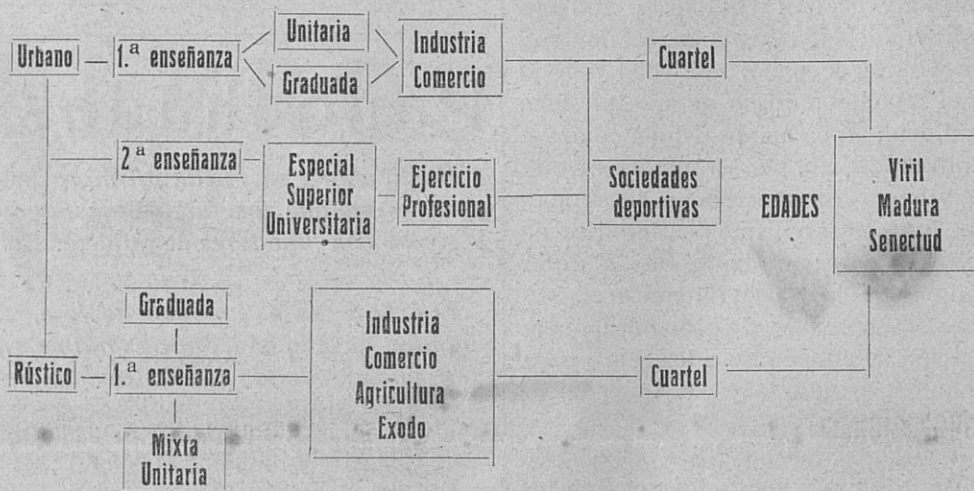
Urbano — 1.ª enseñanza

Unitaria

Graduada

Industria
Comercio

Cuartel

2.ª enseñanza

Especial
Superior
Universitaria

Ejercicio
Profesional

Sociedades
deportivas

EDADES

Viril
Madura
Senectud

Graduada

Rústico — 1.ª enseñanza

Mixta
Unitaria

Industria
Comercio
Agricultura
Exodo

Cuartel